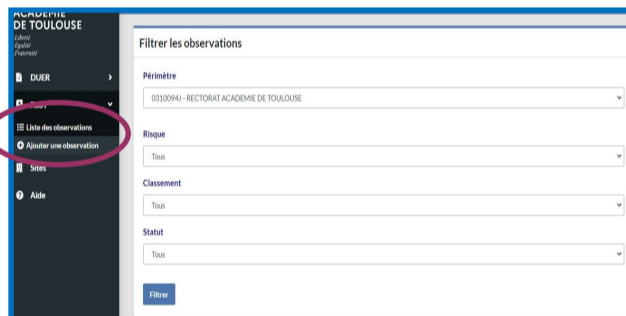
ACADÉMIE
DE TOULOUSE
Liberté
Égalité
Fraternité

DUER
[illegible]
Liste des observations
Ajouter une observation
Sites
Aide

Filtrer les observations

Périmètre
0310094J - RECTORAT ACADEMIE DE TOULOUSE

Risque
Tous

Classement
Tous

Statut
Tous

Filtrer